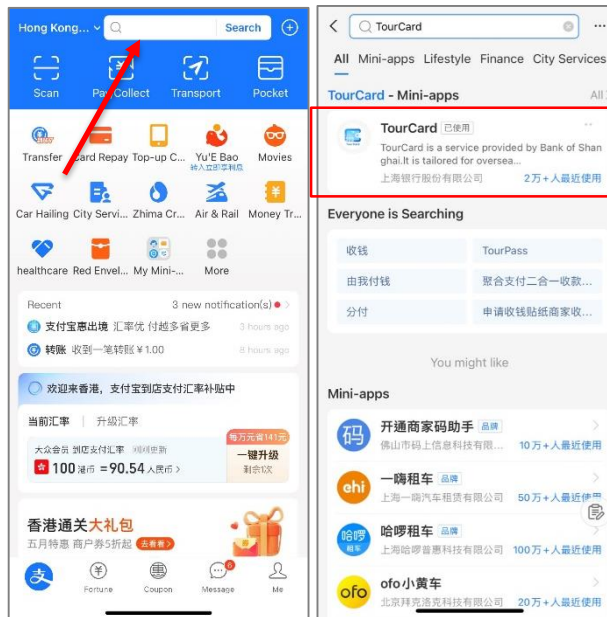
Hong Kong... Search
Scan Pay/Collect Transport Pocket
Transfer Card Repay Top-up C... Yu'E Bao 转入立即享收益 Movies
Car Hailing City Servi... Zhima Cr... Air & Rail Money Tr...
healthcare Red Envel... My Mini-... More
Recent 3 new notification(s)
支付宝惠出境 汇率优 付越多省更多 3 hours ago
转账 收到一笔转账¥1.00 8 hours ago
欢迎来香港，支付宝到店支付汇率补贴中
当前汇率 | 升级汇率
大众会员 到店支付汇率 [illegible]
100 港币 =90.54 人民币 >
每万元省141元
一键升级
剩余1次
香港通关大礼包
五月特惠 商户券5折起 去看看
Fortune Coupon Message Me

TourCard
All Mini-apps Lifestyle Finance City Services
TourCard - Mini-apps All
TourCard 已使用
TourCard is a service provided by Bank of Shanghai.It is tailored for oversea...
上海银行股份有限公司 2万+人最近使用
Everyone is Searching
收钱 TourPass
由我付钱 聚合支付二合一收款...
分付 申请收钱贴纸商家收...
You might like
Mini-apps
开通商家码助手 品牌
佛山市码上信息科技有限... 10万+人最近使用
一嗨租车 品牌
上海一嗨汽车租赁有限公司 50万+人最近使用
哈啰租车 品牌
上海哈啰普惠科技有限公司 100万+人最近使用
ofo小黄车
北京拜克洛克科技有限公司 20万+人最近使用